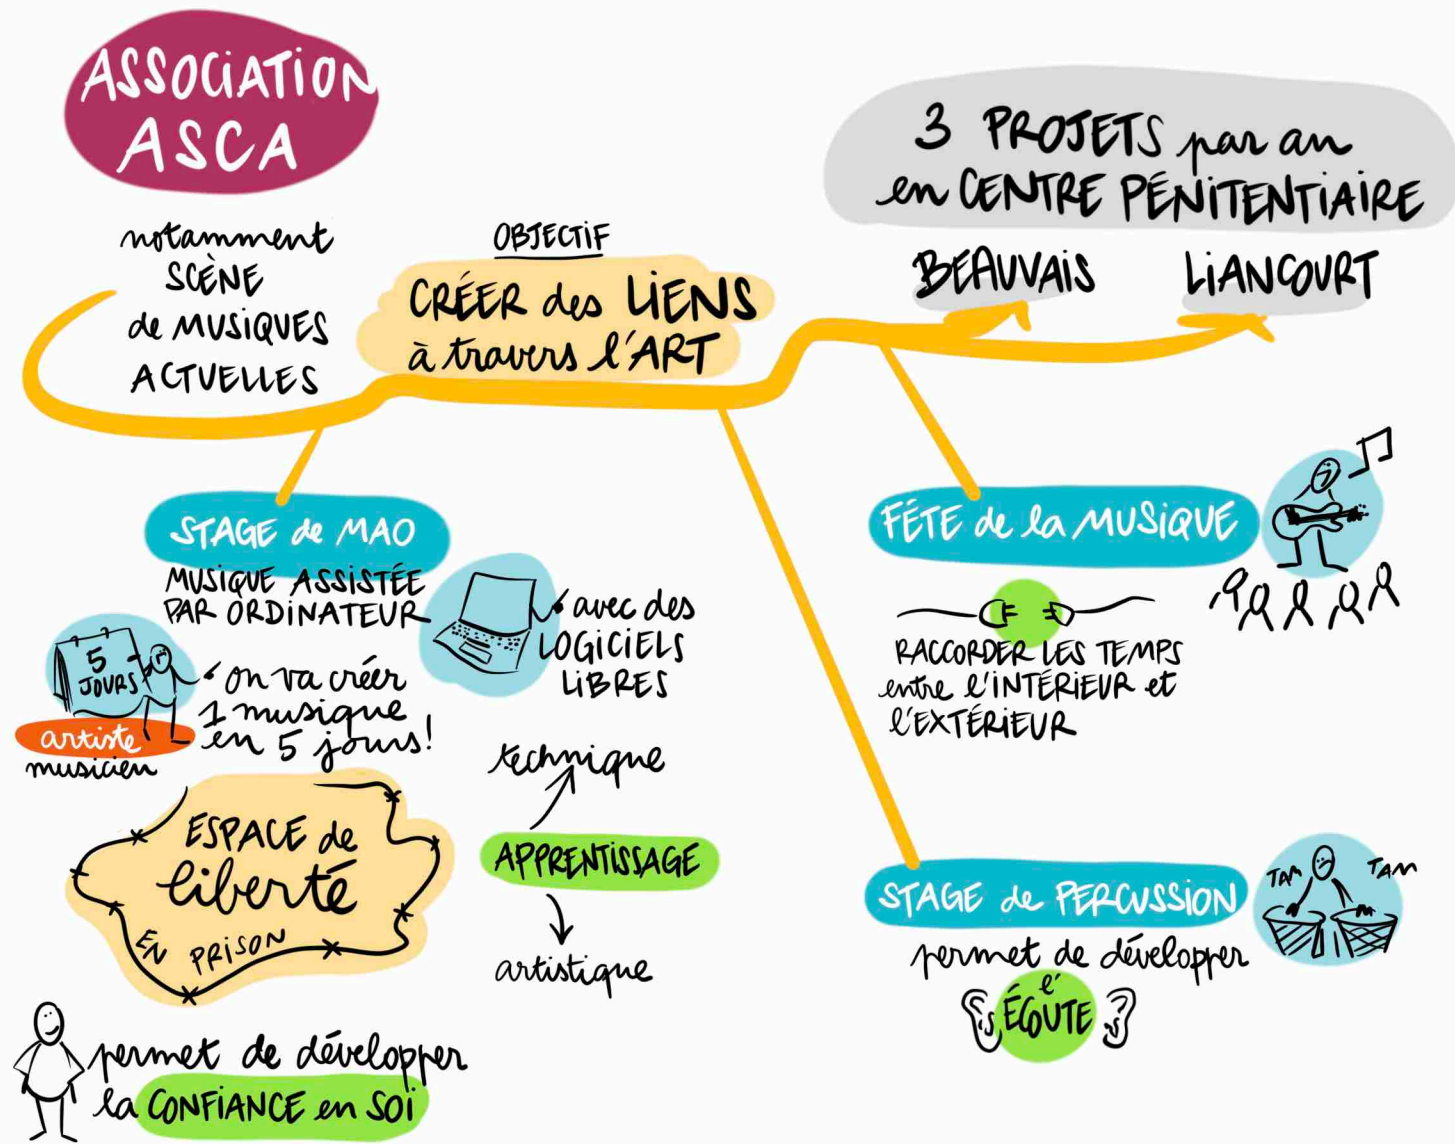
ASSOCIATION ASCA

notamment SCÈNE de MUSIQUES ACTUELLES

OBJECTIF
CRÉER des LIENS à travers l'ART

3 PROJETS par an en CENTRE PÉNITENTIAIRE
BEAUVAIS
LIANCOURT

STAGE de MAO
MUSIQUE ASSISTÉE PAR ORDINATEUR
avec des LOGICIELS LIBRES

5 JOURS
on va créer 1 musique en 5 jours!
artiste musicien

ESPACE de liberté EN PRISON

technique
APPRENTISSAGE
artistique

permet de développer la CONFIANCE en SOI

FÊTE de la MUSIQUE
RACCORDER LES TEMPS entre l'INTÉRIEUR et l'EXTÉRIEUR

STAGE de PERCUSSION
TAM TAM
permet de développer l'ÉCOUTE